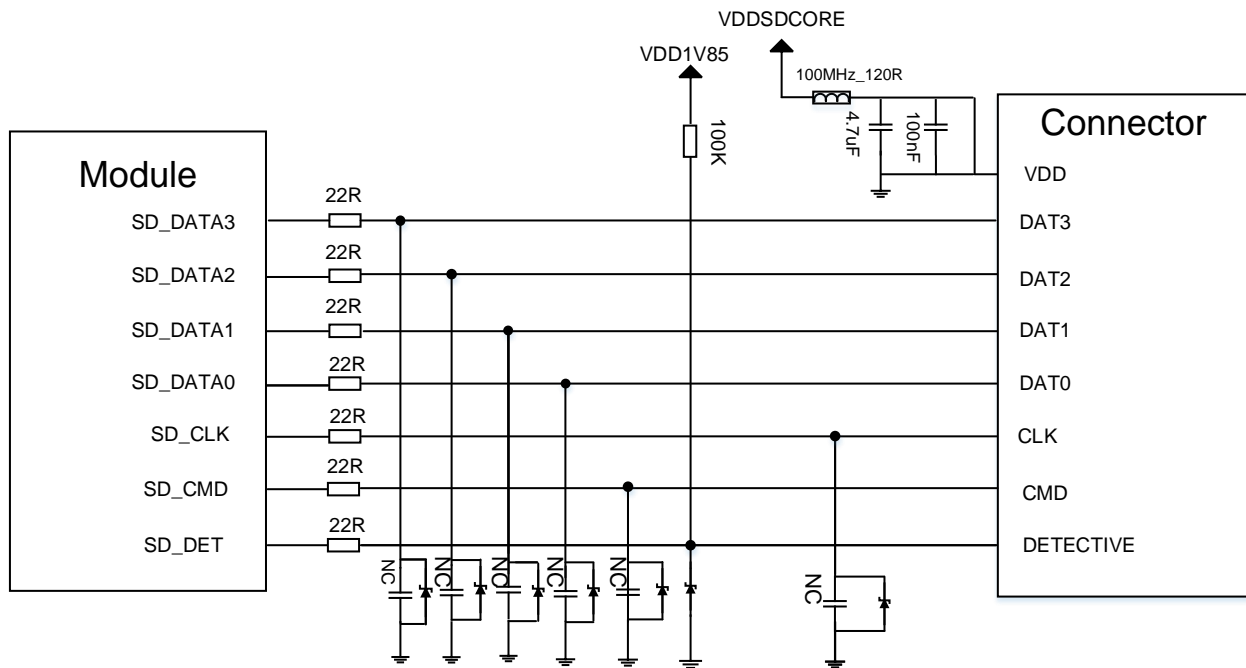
VDDSDCORE

VDD1V85

100MHz_120R

100K

4.7uF

100nF

Connector

Module

VDD

22R

SD_DATA3

DAT3

22R

SD_DATA2

DAT2

22R

SD_DATA1

DAT1

22R

SD_DATA0

DAT0

22R

SD_CLK

CLK

22R

SD_CMD

CMD

22R

SD_DET

DETECTIVE

NC

NC

NC

NC

NC

NC